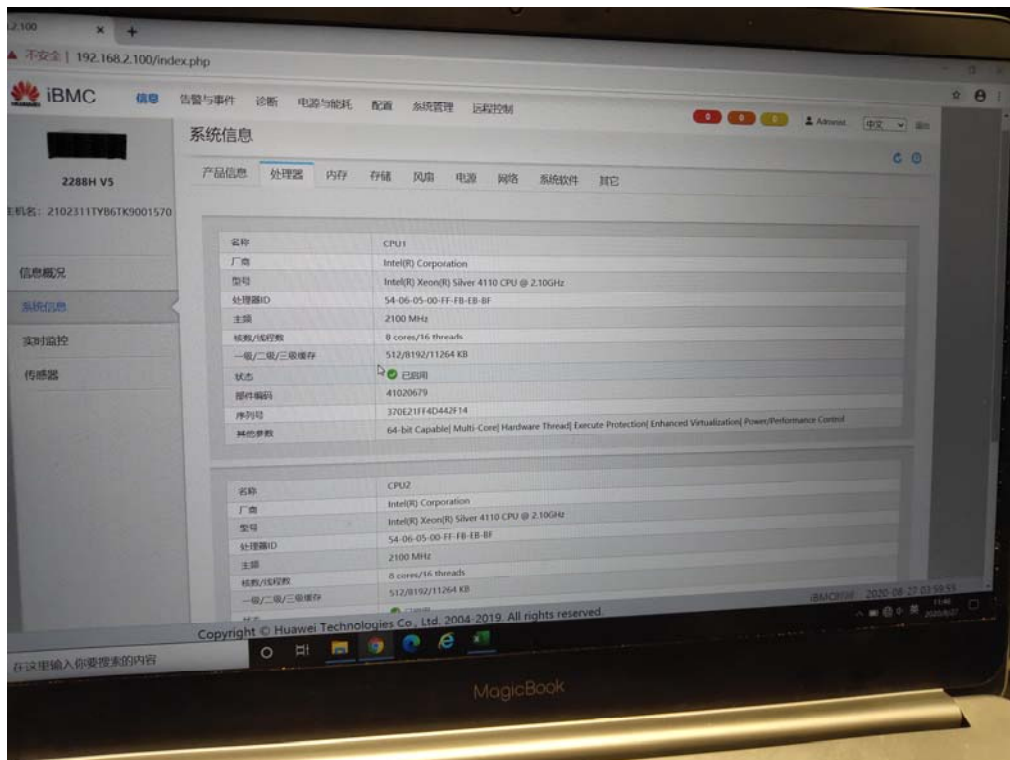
2.100 × +

▲ 不安全 | 192.168.2.100/index.php

HUAWEI iBMC 信息 告警与事件 诊断 电源与能耗 配置 系统管理 远程控制

0 0 0 Administ 中文 退出

2288H V5

机名: 2102311TYB6TK9001570

信息概况

系统信息

实时监控

传感器

系统信息

产品信息 处理器 内存 存储 风扇 电源 网络 系统软件 其它

| 名称 | CPU1 |
|---|---|
| 厂商 | Intel(R) Corporation |
| 型号 | Intel(R) Xeon(R) Silver 4110 CPU @ 2.10GHz |
| 处理器ID | 54-06-05-00-FF-FB-EB-BF |
| 主频 | 2100 MHz |
| 核数/线程数 | 8 cores/16 threads |
| 一级/二级/三级缓存 | 512/8192/11264 KB |
| 状态 | 已启用 |
| 部件编码 | 41020679 |
| 序列号 | 370E21FF4D442F14 |
| 其他参数 | 64-bit Capable\| Multi-Core\| Hardware Thread\| Execute Protection\| Enhanced Virtualization\| Power/Performance Control |

| 名称 | CPU2 |
|---|---|
| 厂商 | Intel(R) Corporation |
| 型号 | Intel(R) Xeon(R) Silver 4110 CPU @ 2.10GHz |
| 处理器ID | 54-06-05-00-FF-FB-EB-BF |
| 主频 | 2100 MHz |
| 核数/线程数 | 8 cores/16 threads |
| 一级/二级/三级缓存 | 512/8192/11264 KB |

Copyright © Huawei Technologies Co., Ltd. 2004-2019. All rights reserved.

iBMC时间 2020-08-27 03:59:55

在这里输入你要搜索的内容

11:46 2020/8/27

MagicBook